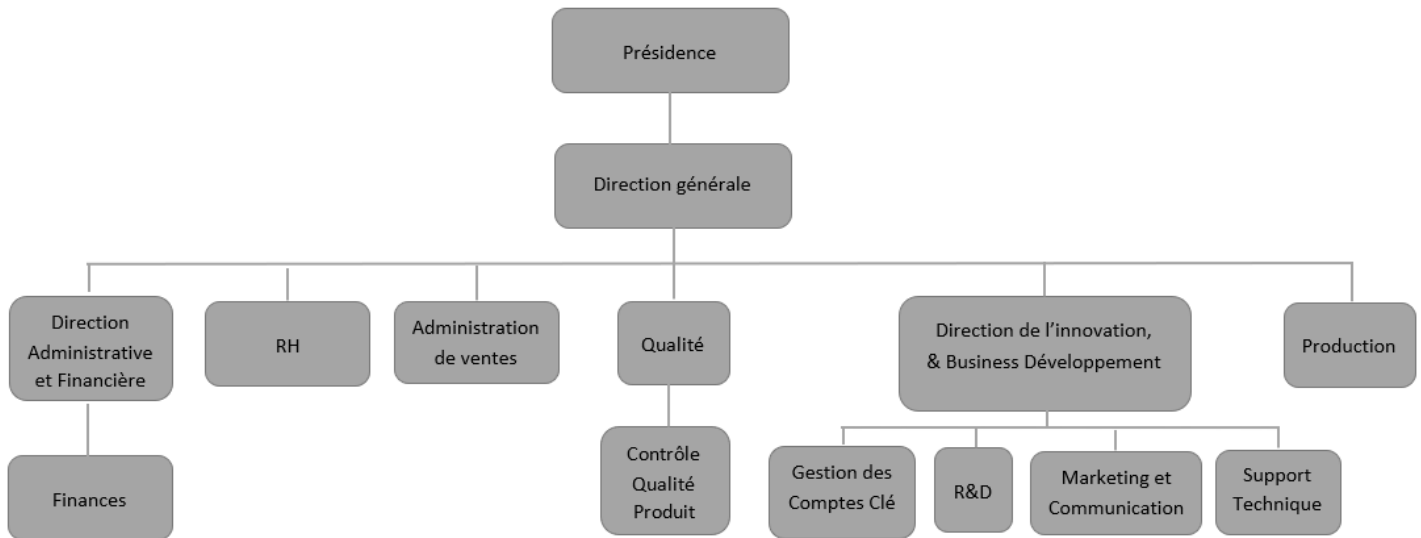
Présidence

Direction générale

Direction Administrative et Financière

RH

Administration de ventes

Qualité

Direction de l’innovation, & Business Développement

Production

Finances

Contrôle Qualité Produit

Gestion des Comptes Clé

R&D

Marketing et Communication

Support Technique